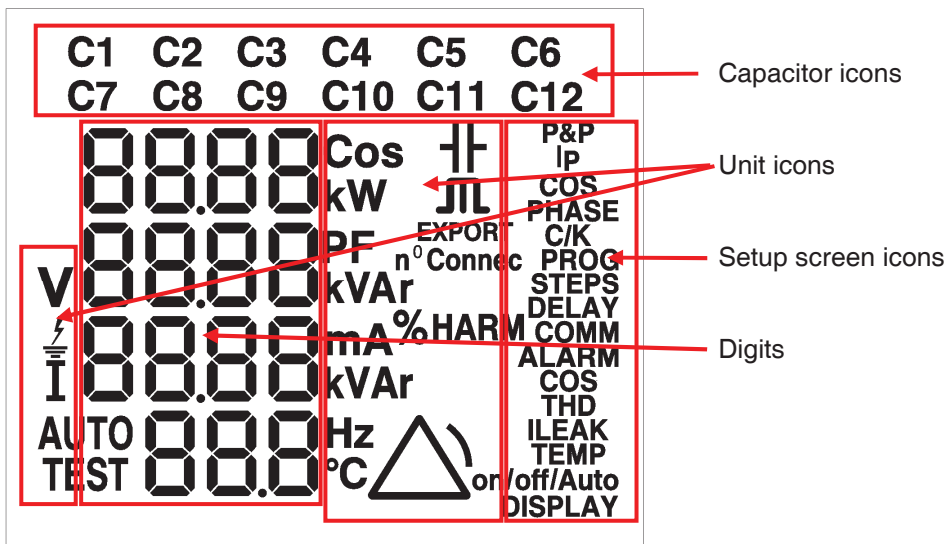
C1 C2 C3 C4 C5 C6
C7 C8 C9 C10 C11 C12

Capacitor icons

8.8.8.8
8.8.8.8
8.8.8.8
8.8.8

V
I
AUTO
TEST

Cos
kW
PF
kVAr
mA
kVAr
Hz
°C

EXPORT
n⁰Connec
%HARM
on/off/Auto

P&P
IP
COS
PHASE
C/K
PROG
STEPS
DELAY
COMM
ALARM
COS
THD
ILEAK
TEMP
DISPLAY

Unit icons

Setup screen icons

Digits